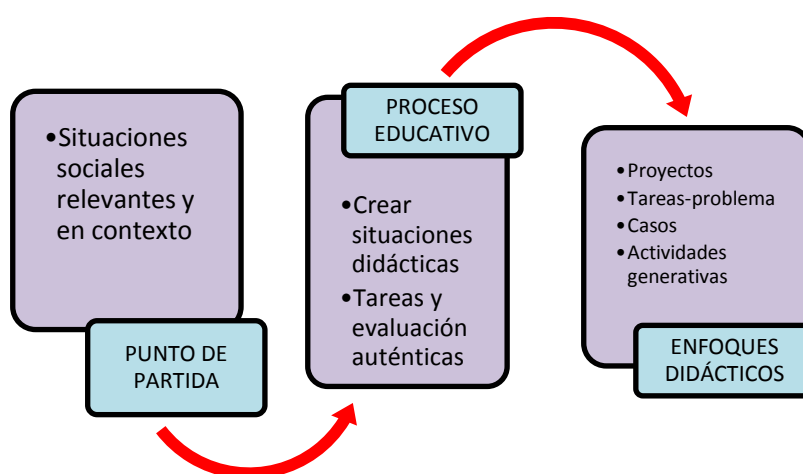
•Situaciones sociales relevantes y en contexto

PUNTO DE PARTIDA

PROCESO EDUCATIVO

•Crear situaciones didácticas
•Tareas y evaluación auténticas

•Proyectos
•Tareas-problema
•Casos
•Actividades generativas

ENFOQUES DIDÁCTICOS